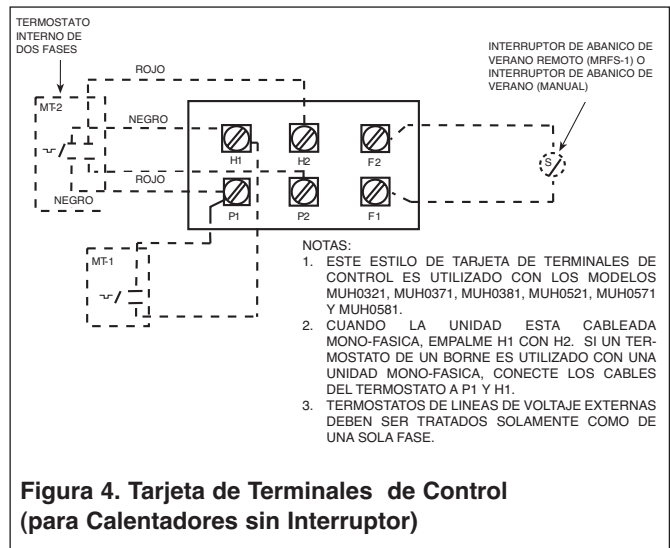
TERMOSTATO INTERNO DE DOS FASES

MT-2

ROJO

NEGRO

ROJO

NEGRO

H1

H2

F2

P1

P2

F1

INTERRUPTOR DE ABANICO DE VERANO REMOTO (MRFS-1) O INTERRUPTOR DE ABANICO DE VERANO (MANUAL)

S

MT-1

NOTAS:
1. ESTE ESTILO DE TARJETA DE TERMINALES DE CONTROL ES UTILIZADO CON LOS MODELOS MUH0321, MUH0371, MUH0381, MUH0521, MUH0571 Y MUH0581.
2. CUANDO LA UNIDAD ESTA CABLEADA MONO-FASICA, EMPALME H1 CON H2. SI UN TERMOSTATO DE UN BORNE ES UTILIZADO CON UNA UNIDAD MONO-FASICA, CONECTE LOS CABLES DEL TERMOSTATO A P1 Y H1.
3. TERMOSTATOS DE LINEAS DE VOLTAJE EXTERNAS DEBEN SER TRATADOS SOLAMENTE COMO DE UNA SOLA FASE.

Figura 4. Tarjeta de Terminales de Control (para Calentadores sin Interruptor)